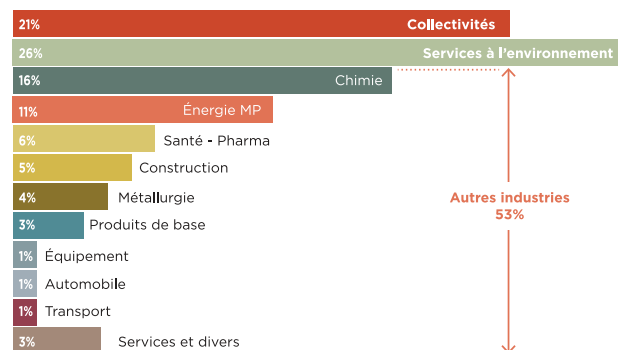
21% Collectivités
26% Services à l'environnement
16% Chimie
11% Énergie MP
6% Santé - Pharma
5% Construction
4% Métallurgie
3% Produits de base
1% Équipement
1% Automobile
1% Transport
3% Services et divers

Autres industries
53%